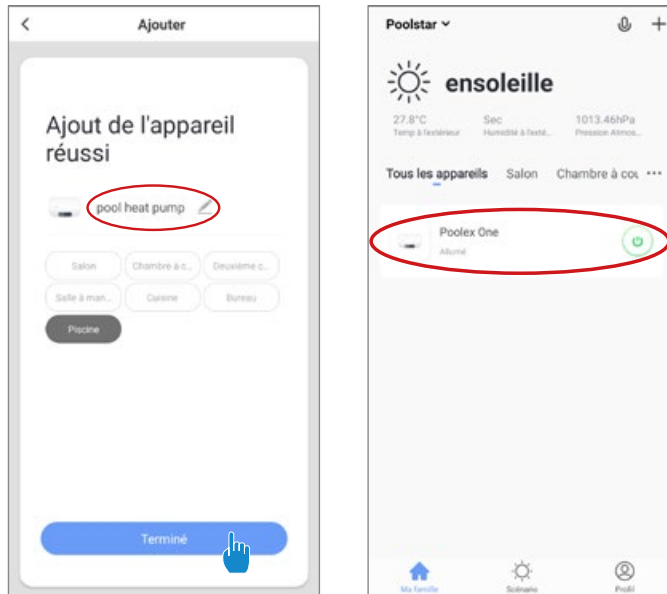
<
Ajouter

Ajout de l'appareil réussi

pool heat pump

Salon
Chambre à c...
Deuxième c...
Salle à man...
Cuisine
Bureau
Piscine

Terminé

Poolstar

ensoleille

27.8°C
Temp à l'extérieur

Sec
Humidité à l'exté...

1013.46hPa
Pression Atmos...

Tous les appareils
Salon
Chambre à cou
···

Poolex One
Allumé

Ma famille
Scénario
Profil